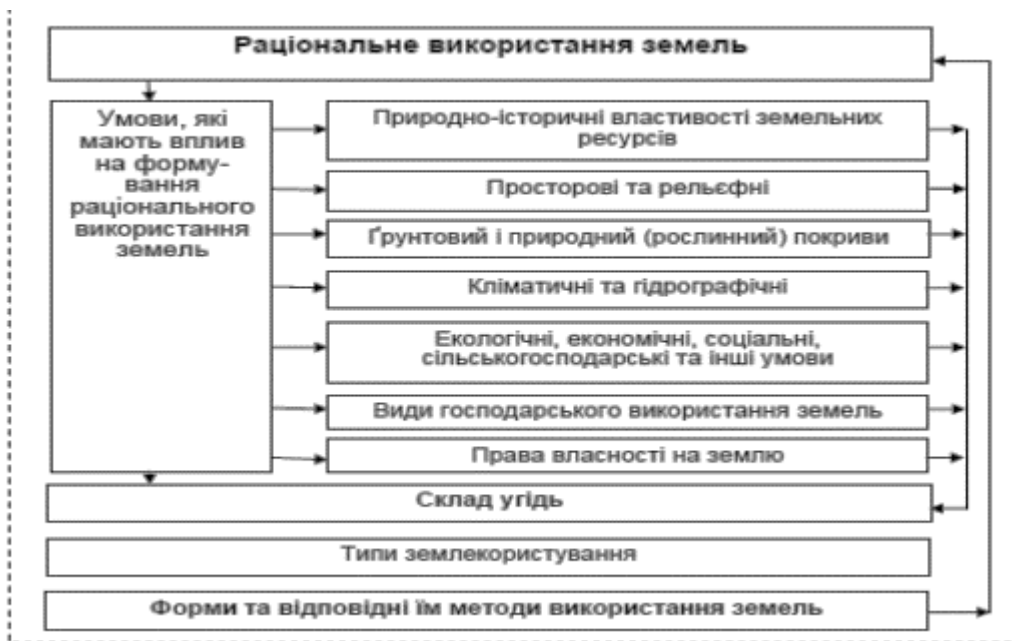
Раціональне використання земель

Умови, які мають вплив на формування раціонального використання земель

Природно-історичні властивості земельних ресурсів

Просторові та рельєфні

Ґрунтовий і природний (рослинний) покриви

Кліматичні та гідрографічні

Екологічні, економічні, соціальні, сільськогосподарські та інші умови

Види господарського використання земель

Права власності на землю

Склад угідь

Типи землекористування

Форми та відповідні їм методи використання земель